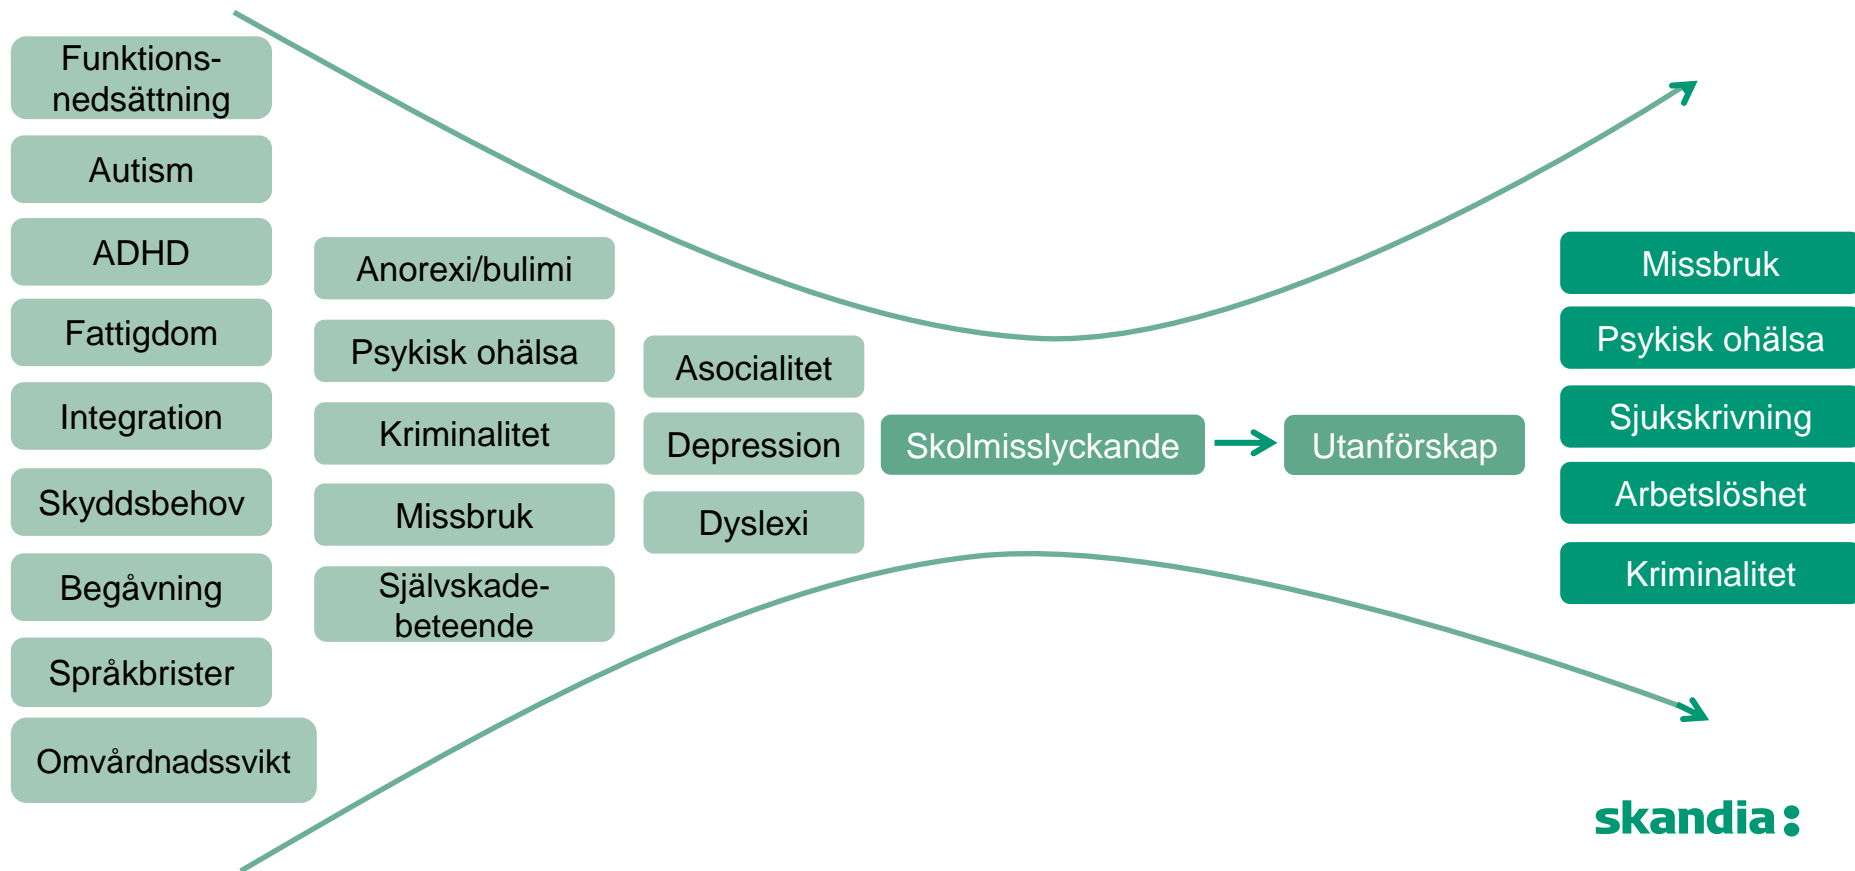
Funktionsnedsättning

Autism

ADHD

Fattigdom

Integration

Skyddsbehov

Begåvning

Språkbrister

Omvårdnadssvikt

Anorexi/bulimi

Psykisk ohälsa

Kriminalitet

Missbruk

Självskadebeteende

Asocialitet

Depression

Dyslexi

Skolmisslyckande

Utanförskap

Missbruk

Psykisk ohälsa

Sjukskrivning

Arbetslöshet

Kriminalitet

skandia: